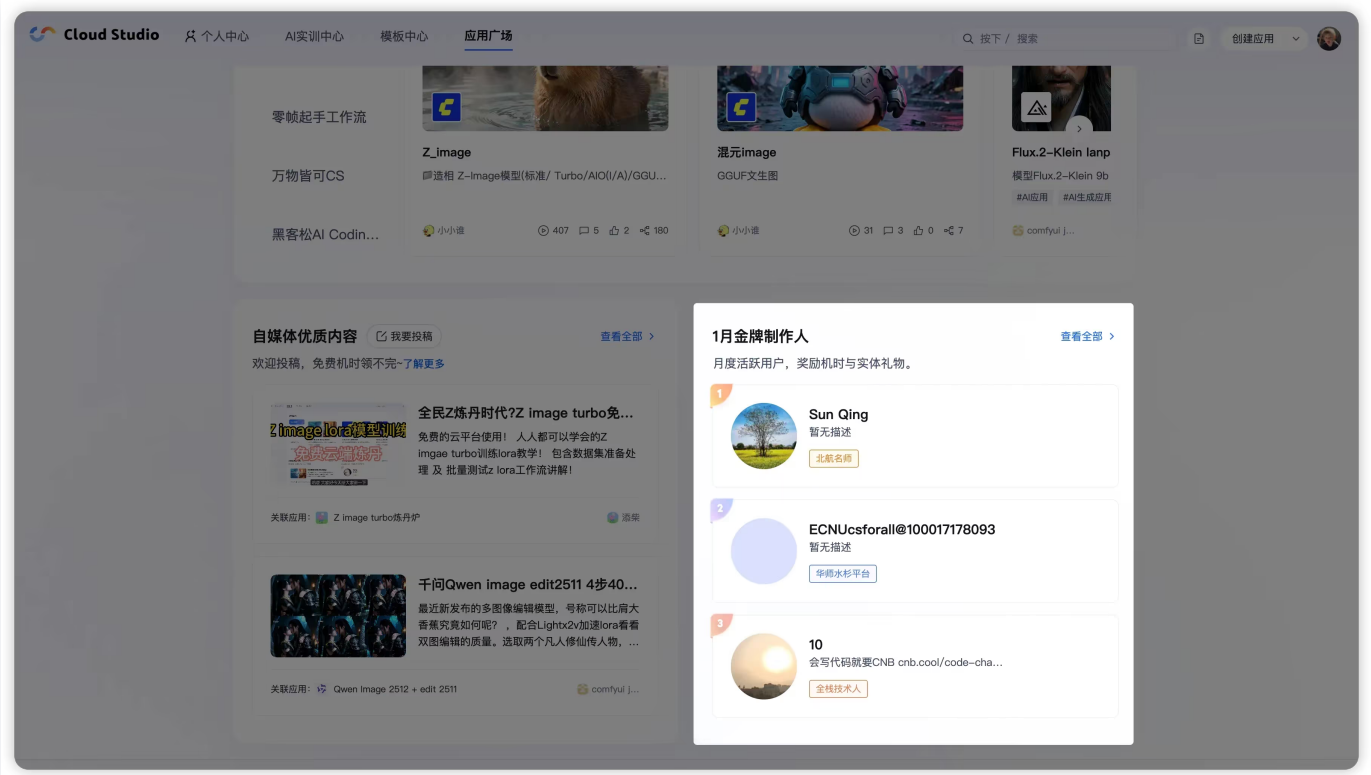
Cloud Studio 个人中心 AI实训中心 模板中心 应用广场

按下 / 搜索

创建应用

零帧起手工作流

万物皆可CS

黑客松AI Codin...

Z_image
造相 Z-Image模型(标准/ Turbo/AIO(I/A)/GGU...
小小谁 407 5 2 180

混元image
GGUF文生图
小小谁 31 3 0 7

Flux.2-Klein lanp
模型Flux.2-Klein 9b
#AI应用 #AI生成应用
comfyui j...

自媒体优质内容 我要投稿
查看全部 >
欢迎投稿，免费机时领不完~了解更多

Z image lora模型训练
免费云端炼丹

全民Z炼丹时代?Z image turbo免...
免费的云平台使用！ 人人都可以学会的Z imgae turbo训练lora教学！ 包含数据集准备处理 及 批量测试z lora工作流讲解！
关联应用： Z image turbo炼丹炉 添柴

千问Qwen image edit2511 4步40...
最近新发布的多图像编辑模型，号称可以比肩大香蕉究竟如何呢？，配合Lightx2v加速lora看看双图编辑的质量。选取两个凡人修仙传人物，...
关联应用： Qwen Image 2512 + edit 2511 comfyui j...

1月金牌制作人
查看全部 >
月度活跃用户，奖励机时与实体礼物。

1
Sun Qing
暂无描述
北航名师

2
ECNUcsforall@100017178093
暂无描述
华师水杉平台

3
10
会写代码就要CNB cnb.cool/code-cha...
全栈技术人